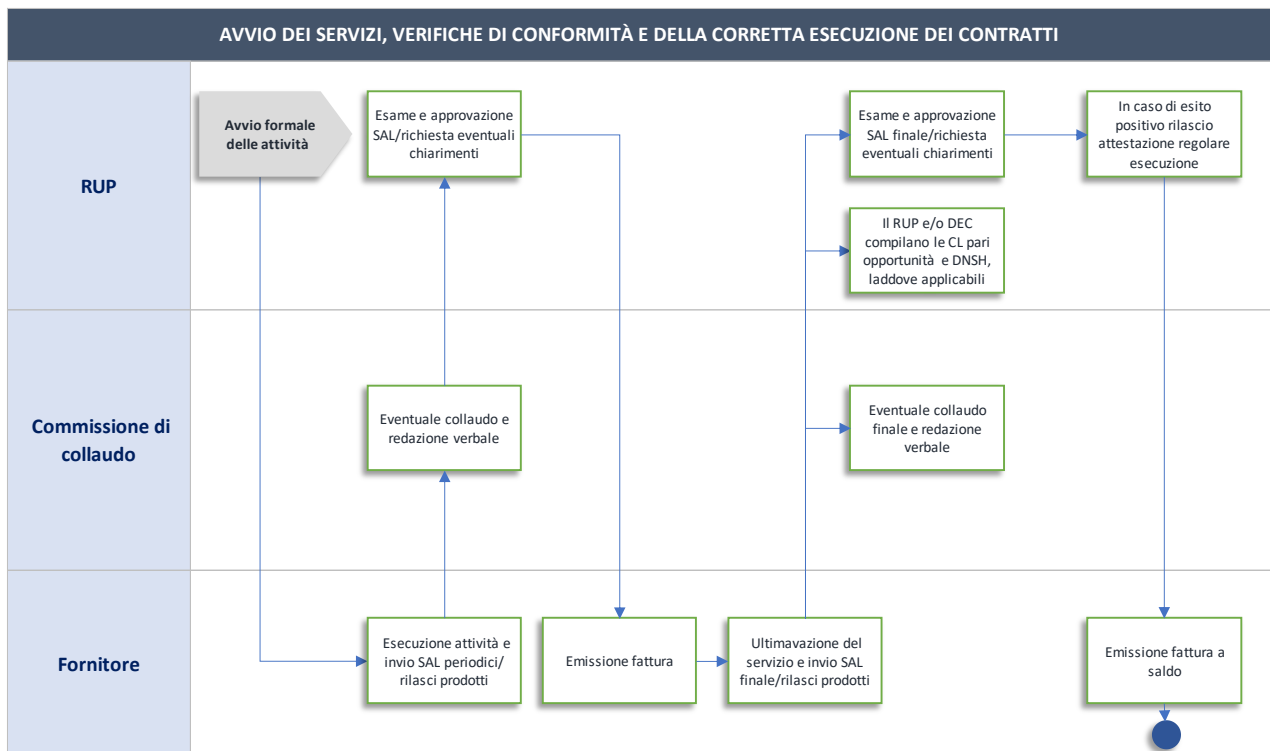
AVVIO DEI SERVIZI, VERIFICHE DI CONFORMITÀ E DELLA CORRETTA ESECUZIONE DEI CONTRATTI

RUP

Avvio formale delle attività

Esame e approvazione SAL/richiesta eventuali chiarimenti

Esame e approvazione SAL finale/richiesta eventuali chiarimenti

In caso di esito positivo rilascio attestazione regolare esecuzione

Il RUP e/o DEC compilano le CL pari opportunità e DNSH, laddove applicabili

Commissione di collaudo

Eventuale collaudo e redazione verbale

Eventuale collaudo finale e redazione verbale

Fornitore

Esecuzione attività e invio SAL periodici/ rilasci prodotti

Emissione fattura

Ultimavazione del servizio e invio SAL finale/rilasci prodotti

Emissione fattura a saldo